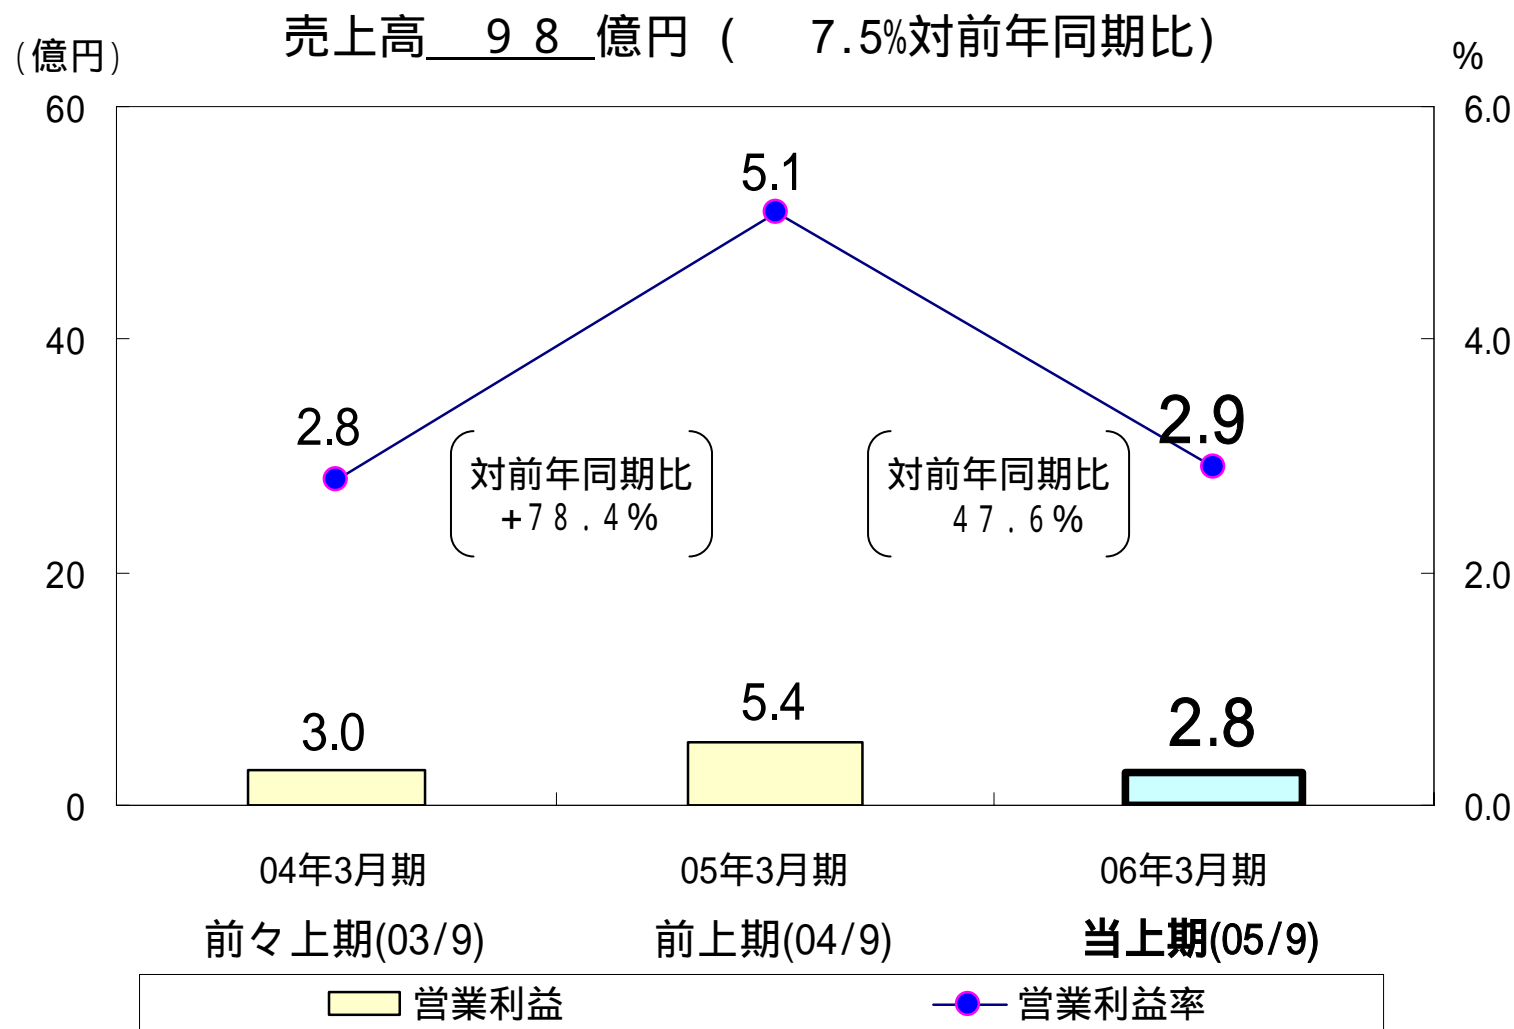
売上高　９８　億円（　7.5%対前年同期比）

（億円）

%

60
40
20
0

6.0
4.0
2.0
0.0

5.1
2.8
2.9

対前年同期比
+７８．４%

対前年同期比
４７．６%

3.0
5.4
2.8

04年3月期
05年3月期
06年3月期

前々上期(03/9)
前上期(04/9)
当上期(05/9)

営業利益
営業利益率